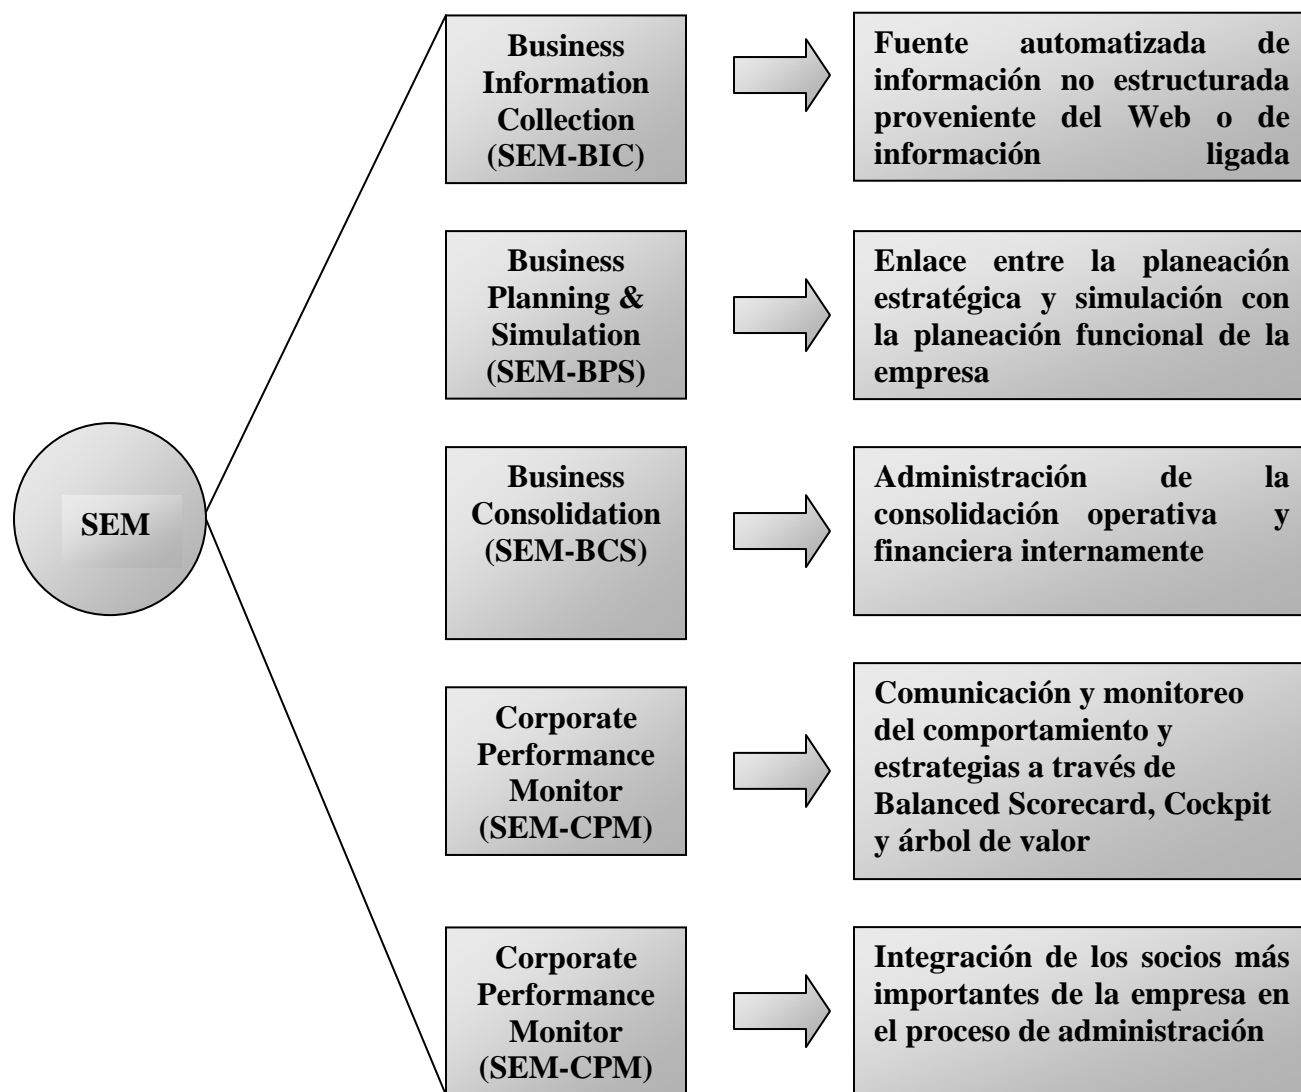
SEM

Business Information Collection (SEM-BIC)

Fuente automatizada de información no estructurada proveniente del Web o de información ligada

Business Planning & Simulation (SEM-BPS)

Enlace entre la planeación estratégica y simulación con la planeación funcional de la empresa

Business Consolidation (SEM-BCS)

Administración de la consolidación operativa y financiera internamente

Corporate Performance Monitor (SEM-CPM)

Comunicación y monitoreo del comportamiento y estrategias a través de Balanced Scorecard, Cockpit y árbol de valor

Corporate Performance Monitor (SEM-CPM)

Integración de los socios más importantes de la empresa en el proceso de administración